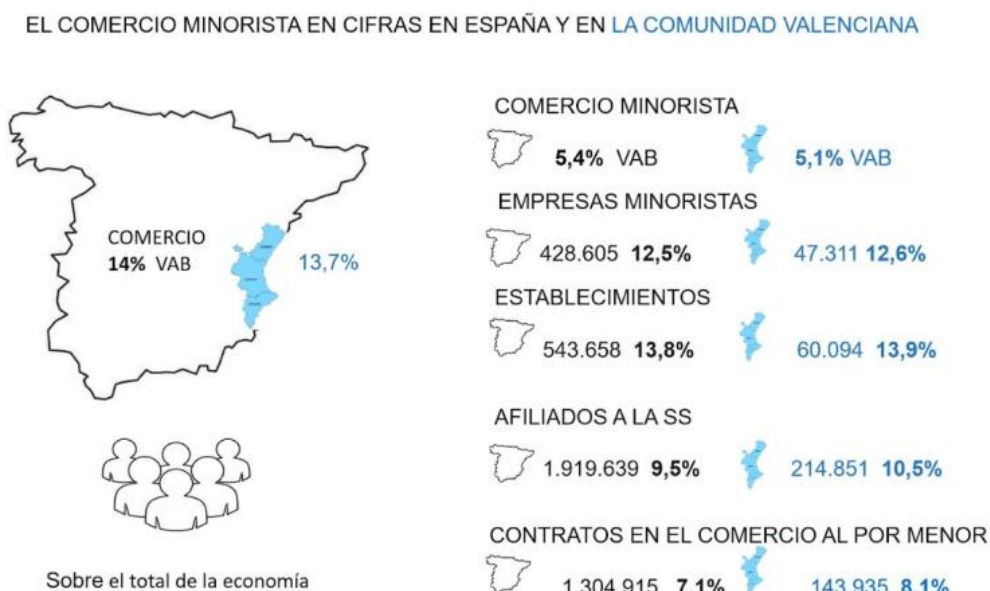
EL COMERCIO MINORISTA EN CIFRAS EN ESPAÑA Y EN LA COMUNIDAD VALENCIANA

COMERCIO
14% VAB

13,7%

Sobre el total de la economía

COMERCIO MINORISTA
5,4% VAB
5,1% VAB

EMPRESAS MINORISTAS
428.605 12,5%
47.311 12,6%

ESTABLECIMIENTOS
543.658 13,8%
60.094 13,9%

AFILIADOS A LA SS
1.919.639 9,5%
214.851 10,5%

CONTRATOS EN EL COMERCIO AL POR MENOR
1.304.915 7,1%
143.935 8,1%